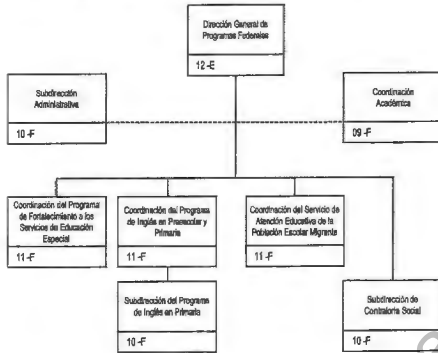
Dirección General de Programas Federales

12 -E

Subdirección Administrativa

10 -F

Coordinación Académica

09 -F

Coordinación del Programa de Fortalecimiento a los Servicios de Educación Especial

11 -F

Coordinación del Programa de Inglés en Preescolar y Primaria

11 -F

Coordinación del Servicio de Atención Educativa de la Población Escolar Migrante

11 -F

Subdirección del Programa de Inglés en Primaria

10 -F

Subdirección de Contraloría Social

10 -F